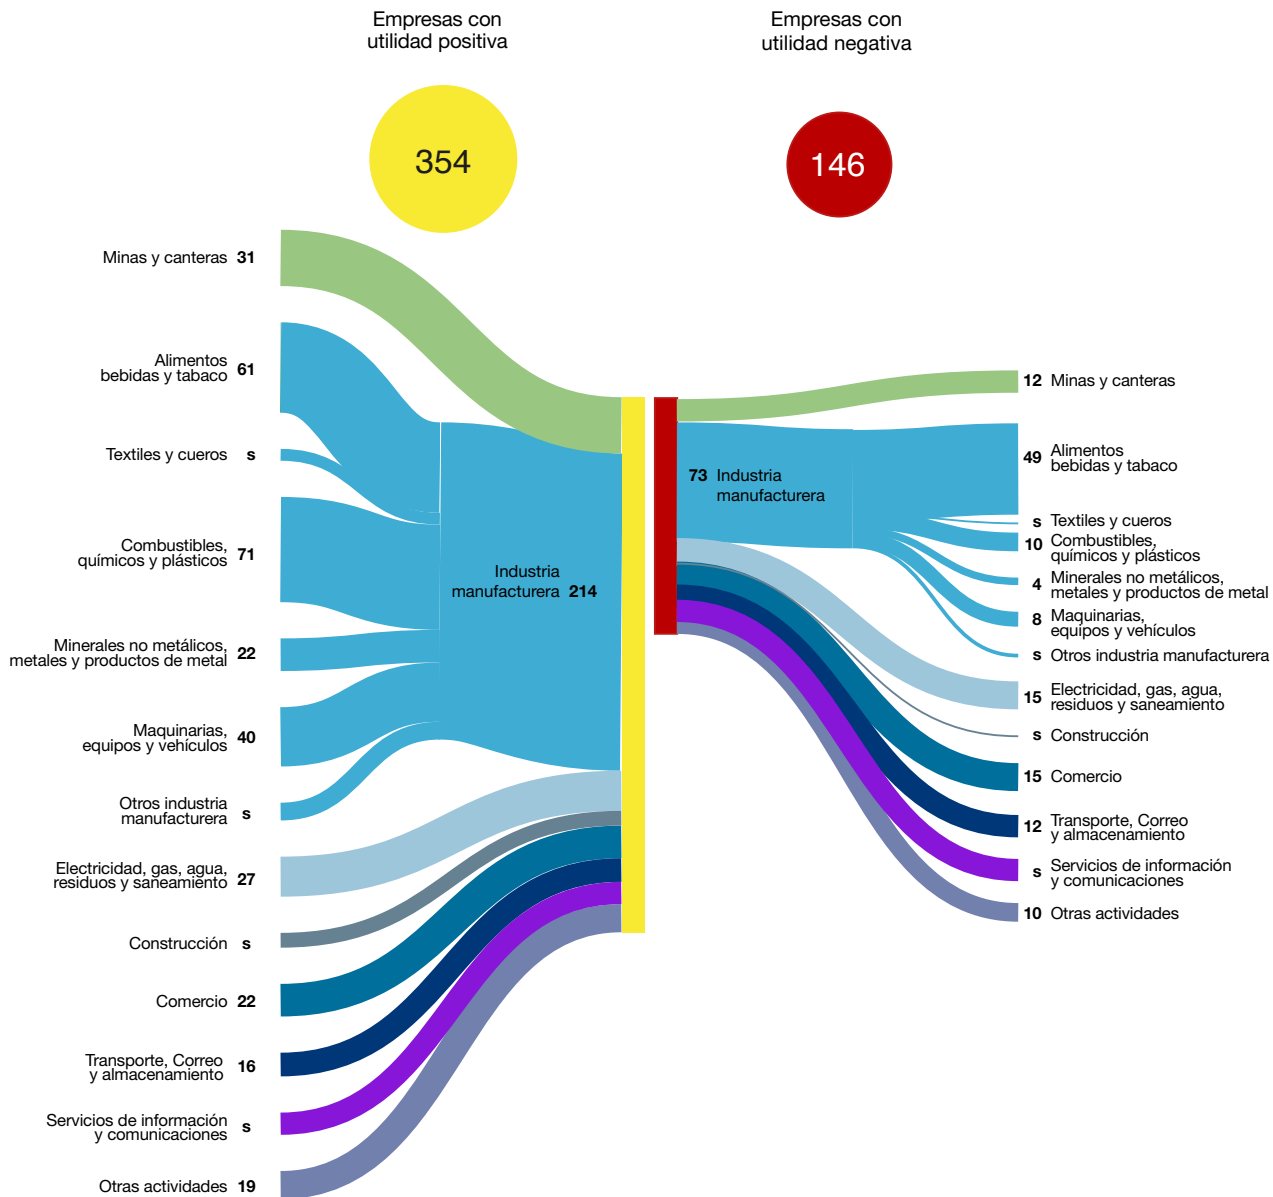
Empresas con utilidad positiva

Empresas con utilidad negativa

354

146

Minas y canteras 31

Alimentos bebidas y tabaco 61

Textiles y cueros s

Combustibles, químicos y plásticos 71

Minerales no metálicos, metales y productos de metal 22

Maquinarias, equipos y vehículos 40

Otros industria manufacturera s

Electricidad, gas, agua, residuos y saneamiento 27

Construcción s

Comercio 22

Transporte, Correo y almacenamiento 16

Servicios de información y comunicaciones s

Otras actividades 19

Industria manufacturera 214

73 Industria manufacturera

12 Minas y canteras

49 Alimentos bebidas y tabaco

s Textiles y cueros

10 Combustibles, químicos y plásticos

4 Minerales no metálicos, metales y productos de metal

8 Maquinarias, equipos y vehículos

s Otros industria manufacturera

15 Electricidad, gas, agua, residuos y saneamiento

s Construcción

15 Comercio

12 Transporte, Correo y almacenamiento

s Servicios de información y comunicaciones

10 Otras actividades